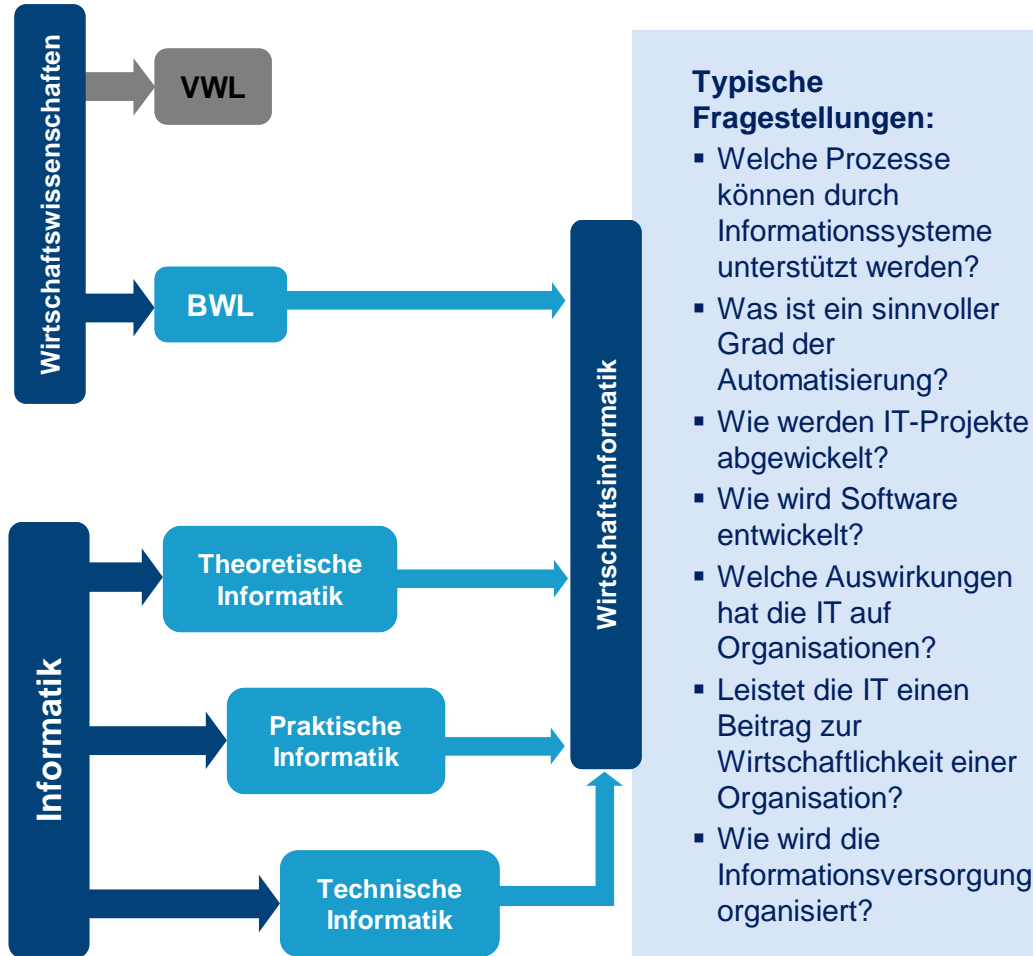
Wirtschaftswissenschaften

VWL

BWL

Informatik

Theoretische Informatik

Praktische Informatik

Technische Informatik

Wirtschaftsinformatik

Typische Fragestellungen:
▪ Welche Prozesse können durch Informationssysteme unterstützt werden?
▪ Was ist ein sinnvoller Grad der Automatisierung?
▪ Wie werden IT-Projekte abgewickelt?
▪ Wie wird Software entwickelt?
▪ Welche Auswirkungen hat die IT auf Organisationen?
▪ Leistet die IT einen Beitrag zur Wirtschaftlichkeit einer Organisation?
▪ Wie wird die Informationsversorgung organisiert?